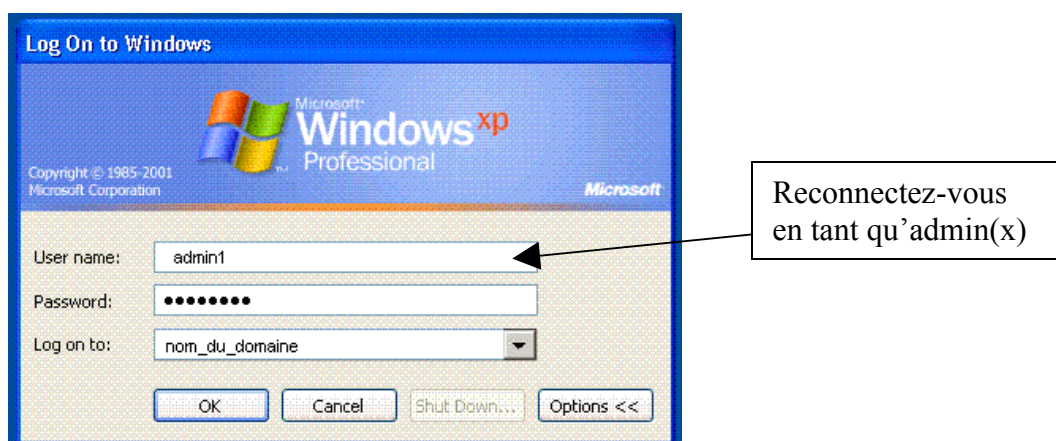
Log On to Windows

Microsoft Windows xp Professional

Copyright © 1985-2001 Microsoft Corporation

Microsoft

User name: admin1

Password: ••••••••

Log on to: nom_du_domaine

OK

Cancel

Shut Down...

Options <<

Reconnectez-vous en tant qu'admin(x)